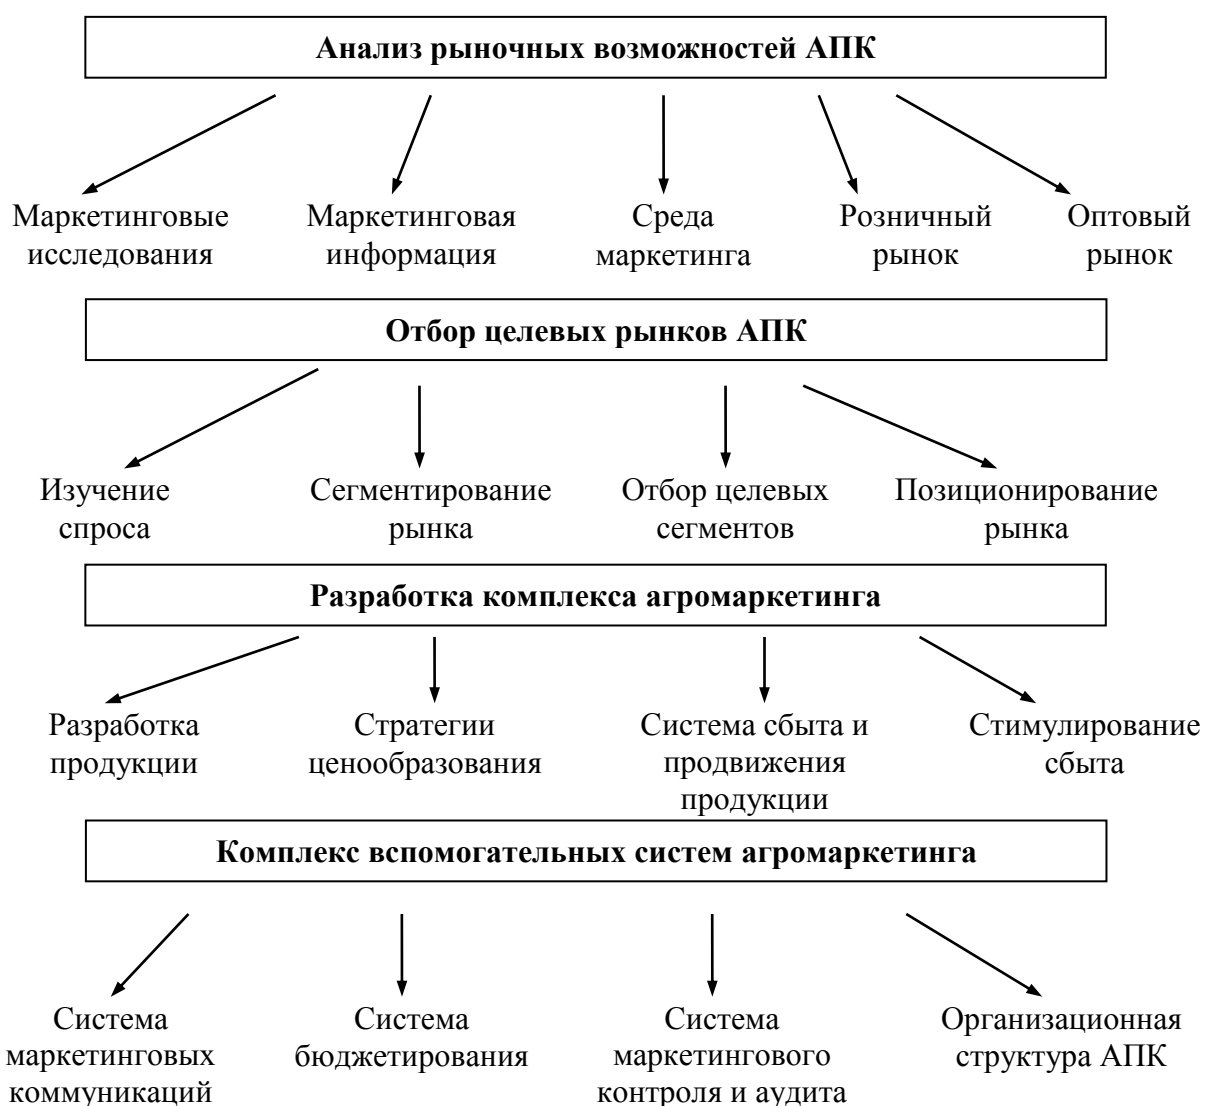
Анализ рыночных возможностей АПК

Маркетинговые исследования

Маркетинговая информация

Среда маркетинга

Розничный рынок

Оптовый рынок

Отбор целевых рынков АПК

Изучение спроса

Сегментирование рынка

Отбор целевых сегментов

Позиционирование рынка

Разработка комплекса агромаркетинга

Разработка продукции

Стратегии ценообразования

Система сбыта и продвижения продукции

Стимулирование сбыта

Комплекс вспомогательных систем агромаркетинга

Система маркетинговых коммуникаций

Система бюджетирования

Система маркетингового контроля и аудита

Организационная структура АПК